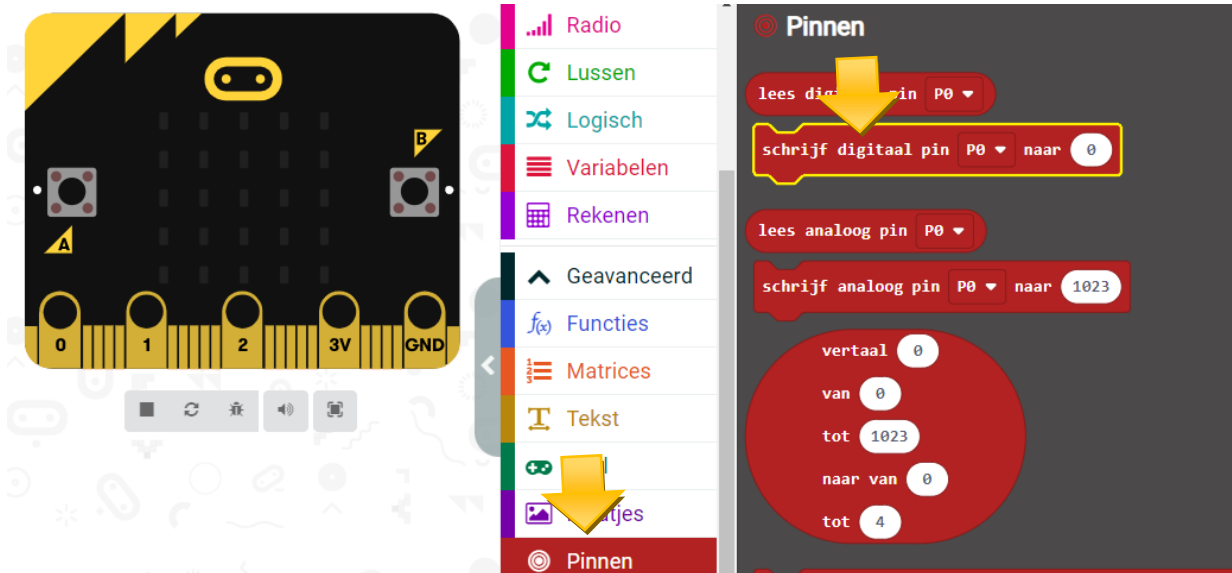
B
A
0
1
2
3V
GND

Radio
Lussen
Logisch
Variabelen
Rekenen
Geavanceerd
Functies
Matrices
Tekst
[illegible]l
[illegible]atjes
Pinnen

Pinnen
lees digi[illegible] pin P0
schrijf digitaal pin P0 naar 0
lees analoog pin P0
schrijf analoog pin P0 naar 1023
vertaal 0
van 0
tot 1023
naar van 0
tot 4